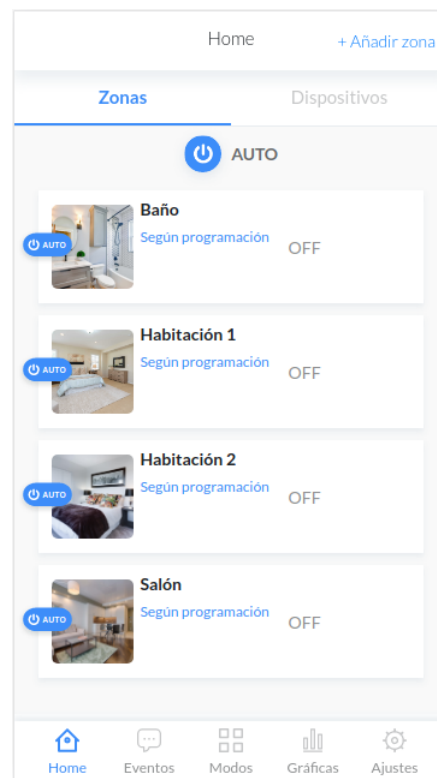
Home

+ Añadir zona

Zonas

Dispositivos

AUTO

AUTO

Baño

Según programación

OFF

AUTO

Habitación 1

Según programación

OFF

AUTO

Habitación 2

Según programación

OFF

AUTO

Salón

Según programación

OFF

Home

Eventos

Modos

Gráficas

Ajustes